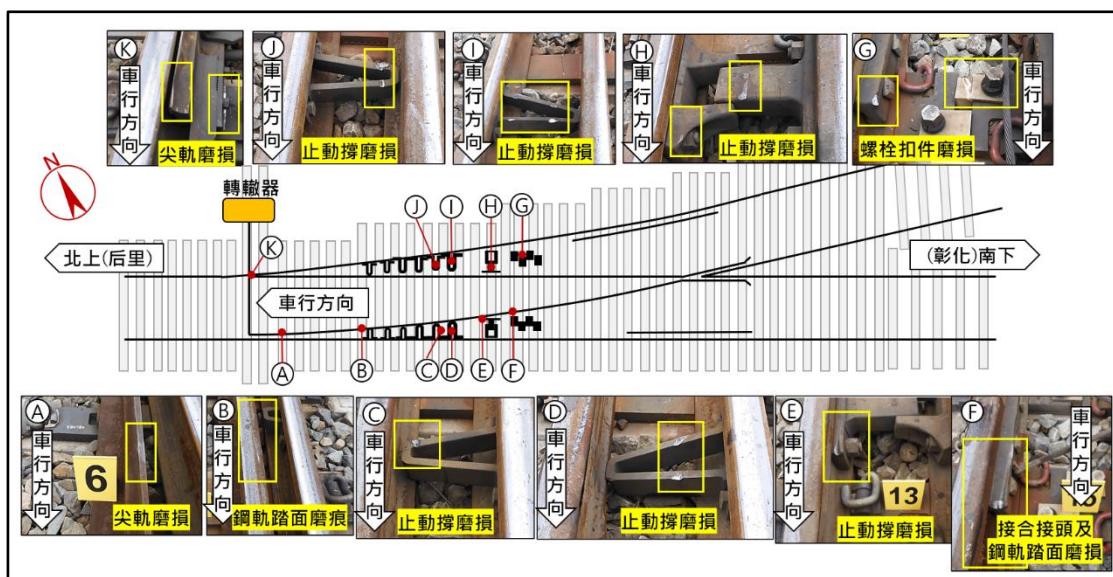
K 車行方向 尖軌磨損

J 車行方向 止動撐磨損

I 車行方向 止動撐磨損

H 車行方向 止動撐磨損

G 車行方向 螺栓扣件磨損

N

轉轍器

J I H G

K

北上(后里)

(彰化)南下

車行方向

A B C D E F

A 車行方向 6 尖軌磨損

B 車行方向 鋼軌踏面磨痕

C 車行方向 止動撐磨損

D 止動撐磨損

E 車行方向 13 止動撐磨損

F 車行方向 接合接頭及鋼軌踏面磨損